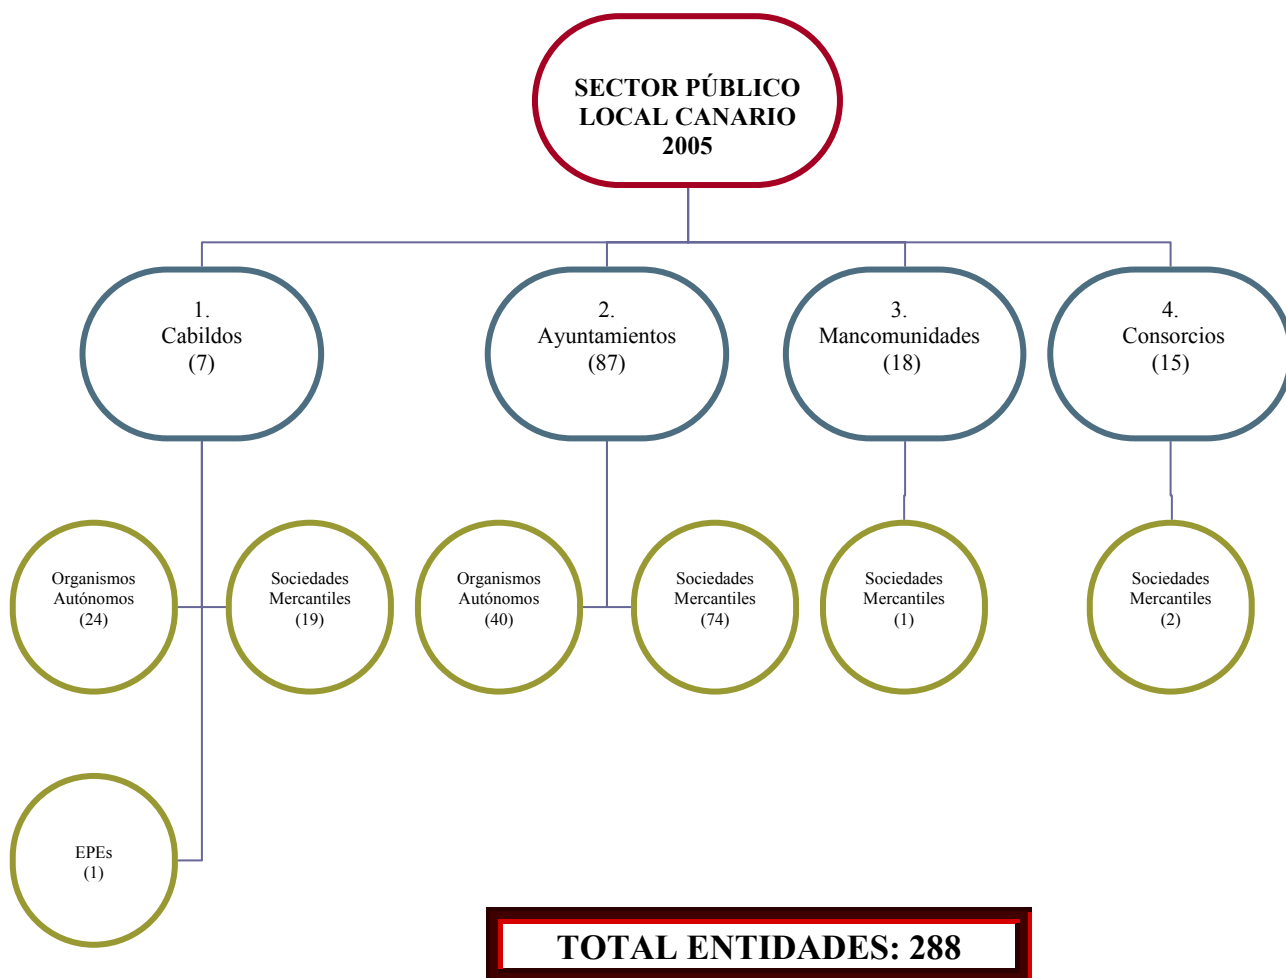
SECTOR PÚBLICO LOCAL CANARIO 2005

1. Cabildos (7)

2. Ayuntamientos (87)

3. Mancomunidades (18)

4. Consorcios (15)

Organismos Autónomos (24)

Sociedades Mercantiles (19)

Organismos Autónomos (40)

Sociedades Mercantiles (74)

Sociedades Mercantiles (1)

Sociedades Mercantiles (2)

EPEs (1)

TOTAL ENTIDADES: 288